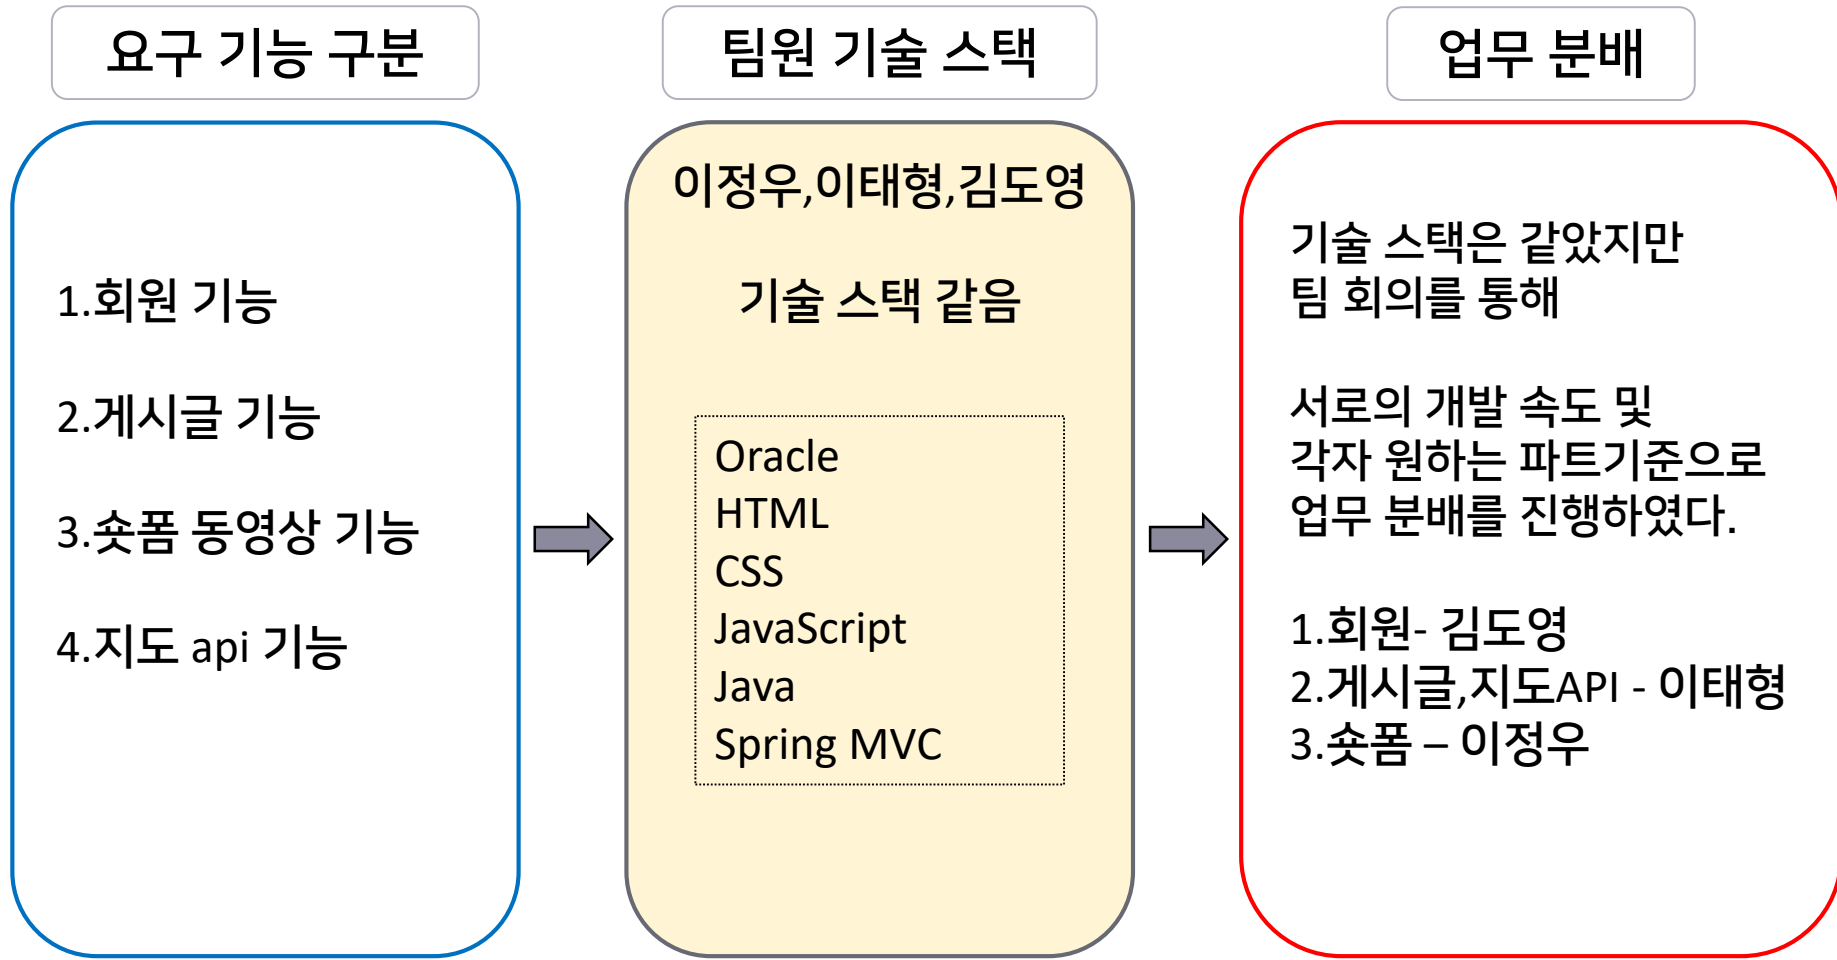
요구 기능 구분

1.회원 기능

2.게시글 기능

3.숏폼 동영상 기능

4.지도 api 기능

팀원 기술 스택

이정우,이태형,김도영

기술 스택 같음

Oracle
HTML
CSS
JavaScript
Java
Spring MVC

업무 분배

기술 스택은 같았지만
팀 회의를 통해

서로의 개발 속도 및
각자 원하는 파트기준으로
업무 분배를 진행하였다.

1.회원- 김도영
2.게시글,지도API - 이태형
3.숏폼 – 이정우